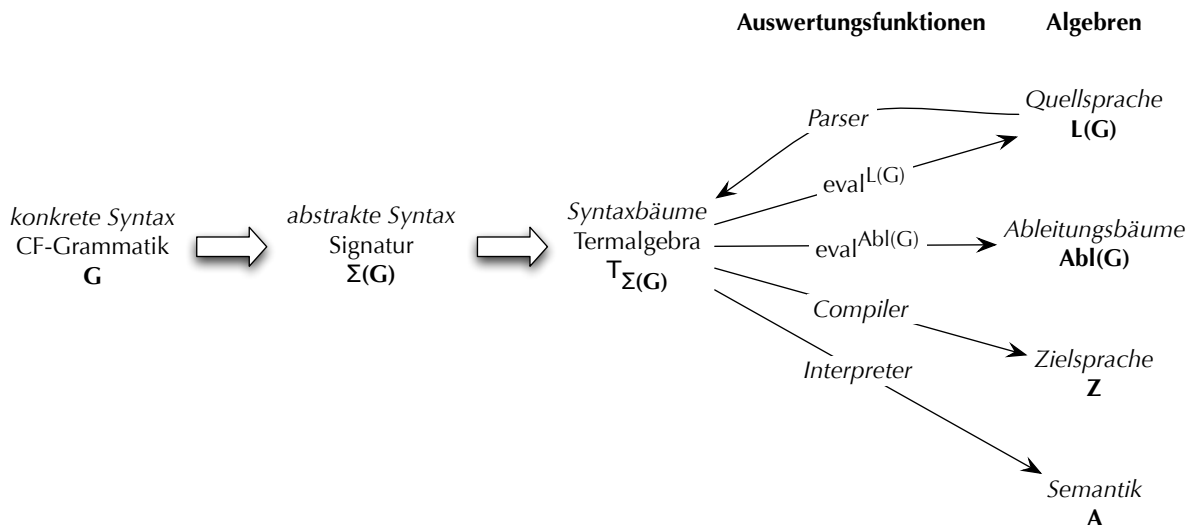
Auswertungsfunktionen

Algebren

konkrete Syntax
CF-Grammatik
**G**

abstrakte Syntax
Signatur
**Σ(G)**

Syntaxbäume
Termalgebra
$T_{\Sigma(G)}$

Parser

$eval^{L(G)}$

$eval^{Abl(G)}$

Compiler

Interpreter

Quellsprache
**L(G)**

Ableitungsbäume
**Abl(G)**

Zielsprache
**Z**

Semantik
**A**